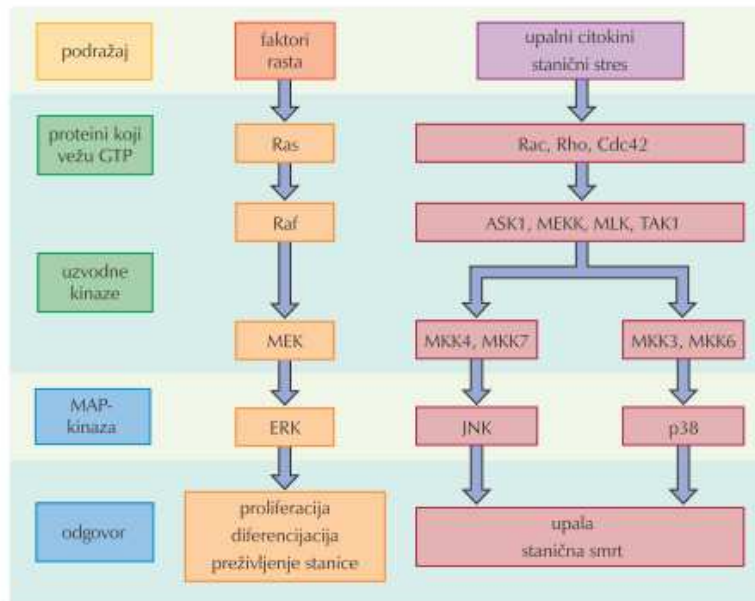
podražaj

faktori rasta

upalni citokini
stanični stres

proteini koji vežu GTP

Ras

Rac, Rho, Cdc42

Raf

ASK1, MEKK, MLK, TAK1

uzvodne kinaze

MEK

MKK4, MKK7

MKK3, MKK6

MAP-kinaza

ERK

JNK

p38

odgovor

proliferacija
diferencijacija
preživljenje stanice

upala
stanična smrt